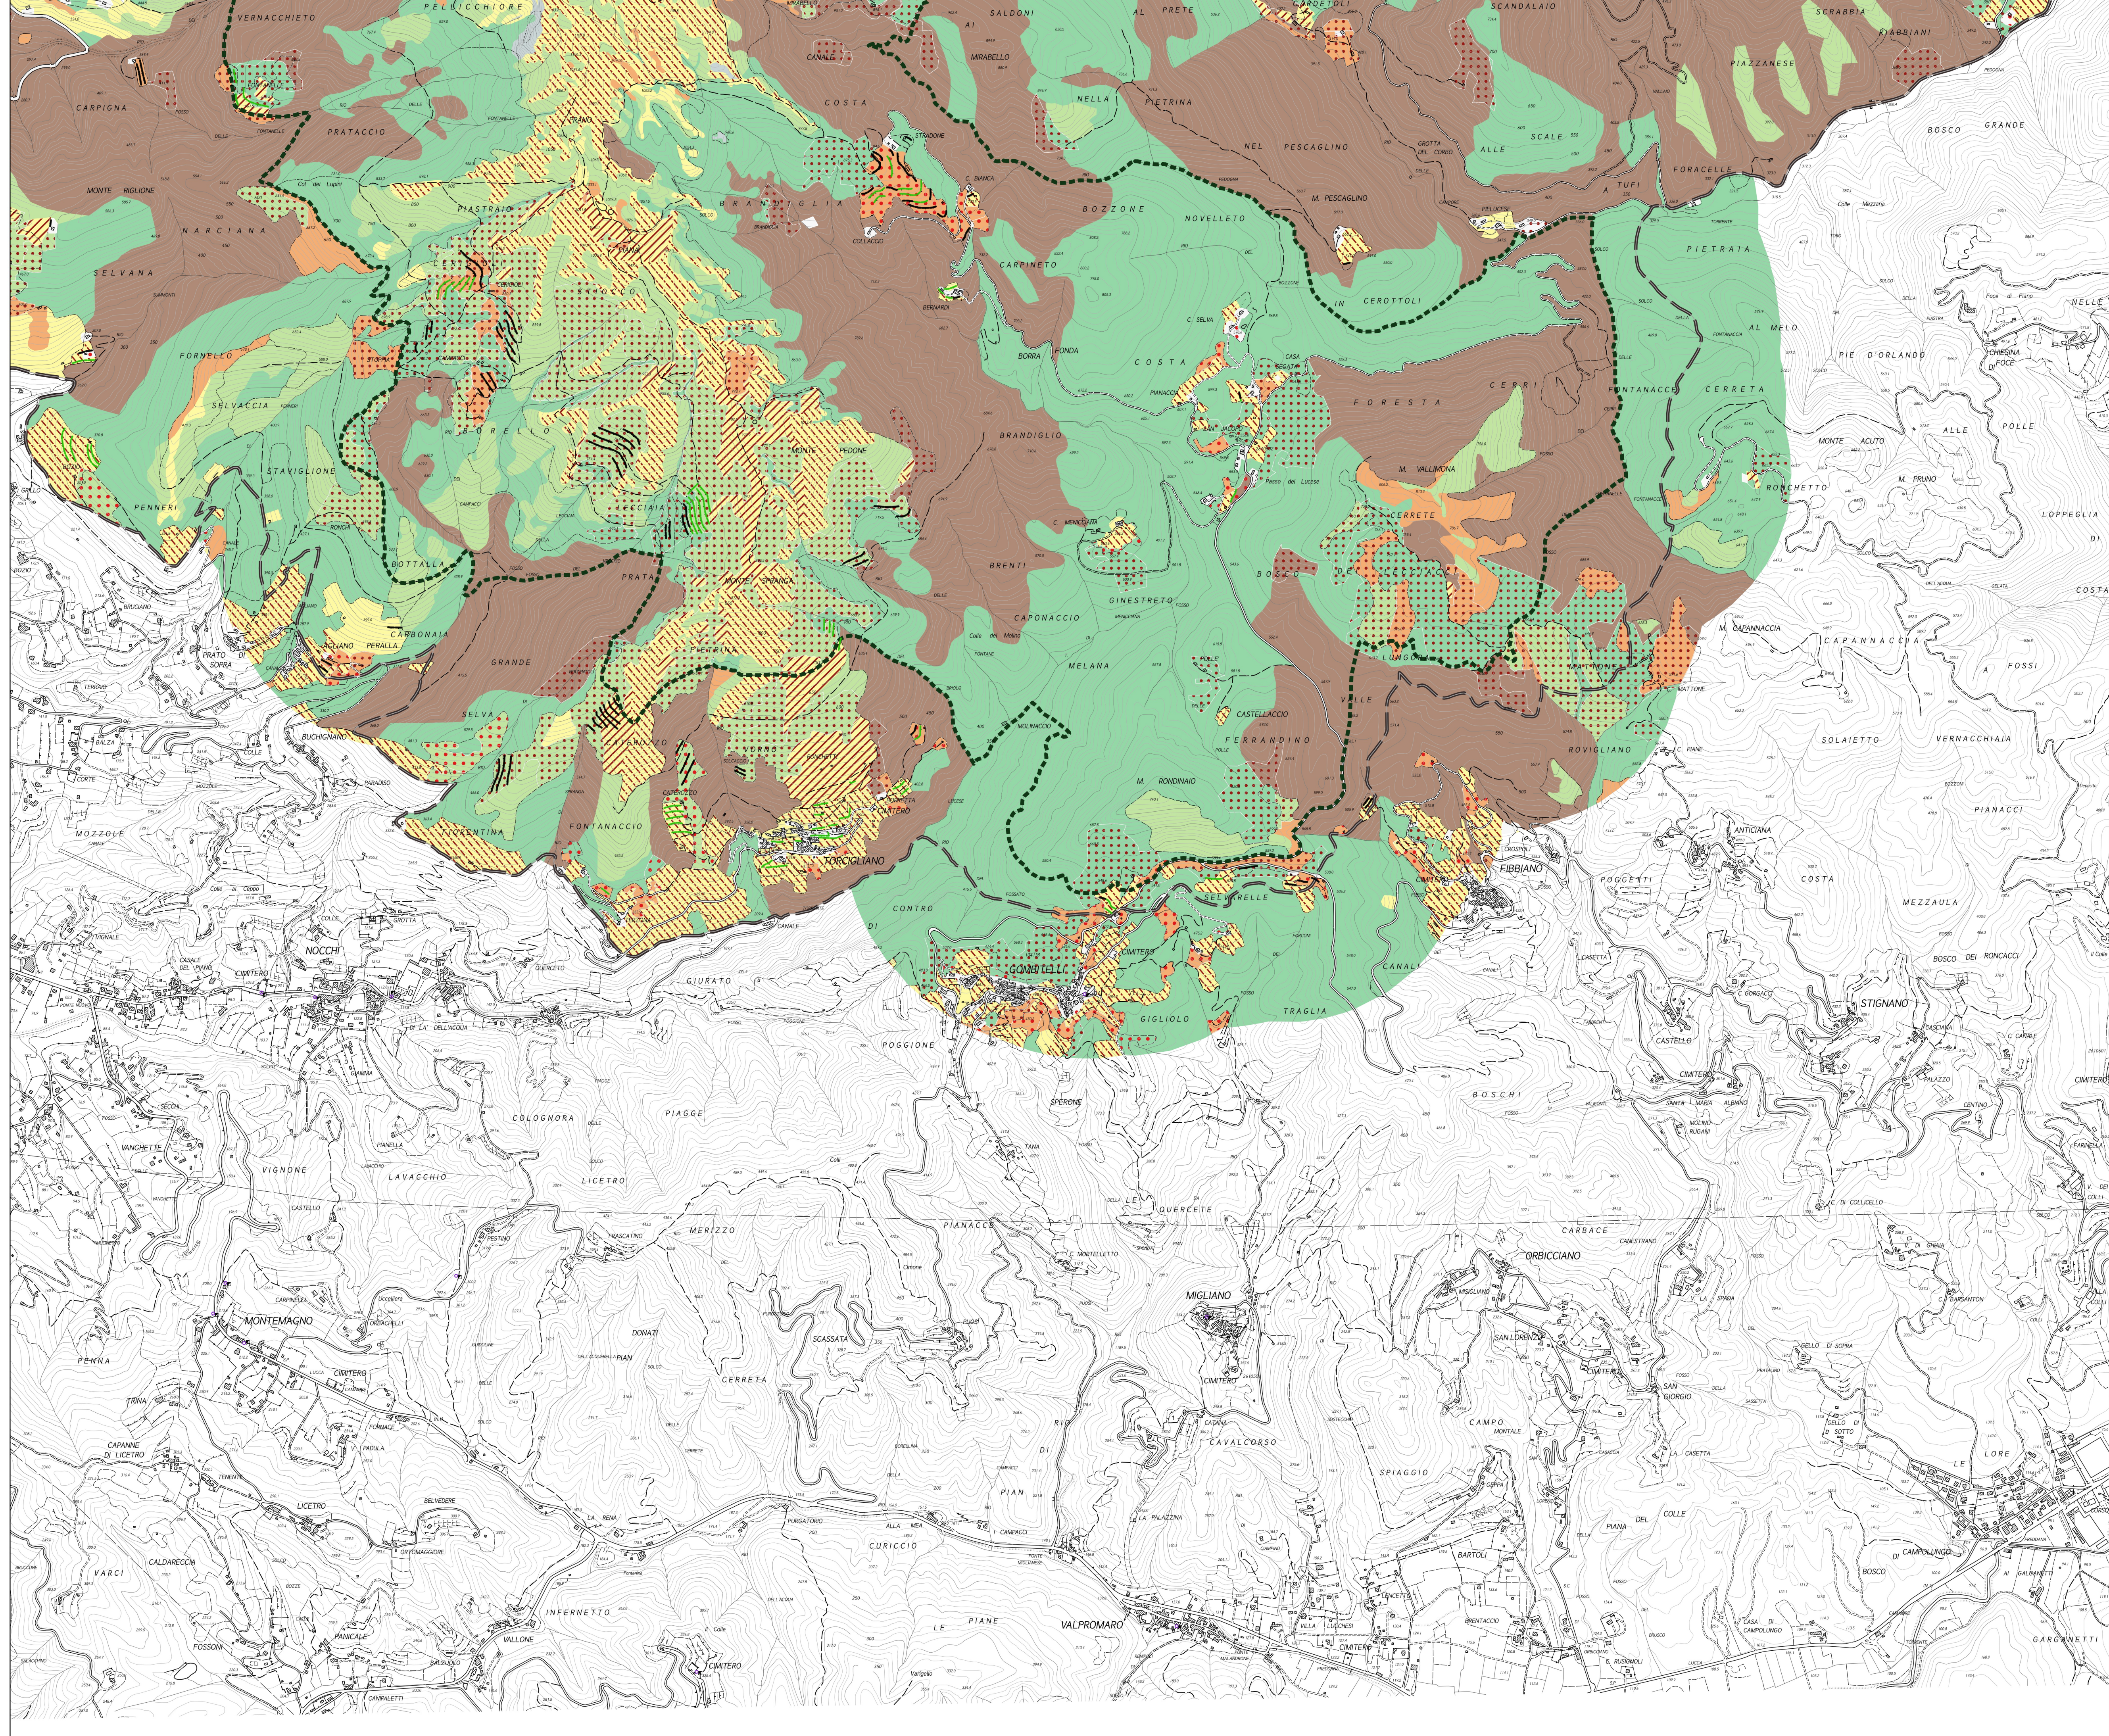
VERNACCHIETO
PELLICCHIORE
SALDONI
AL PRETE
SCANDALAIO
SCRABBIA
RIBBIANI
CARPIGNA
PRATACCIO
MIRABELLO
COSTA
NELLA
PIETRINA
PIAZZANESE
NEL PESCAGLINO
ALLE
SCALE
BOSCO GRANDE
MONTE RIGLIONE
PIASTRAIO
BRANCIGLIA
BOZZONE
NOVELLETO
M. PESCAGLINO
TUFI
FORACELLE
NARCIANA
SELVANA
CARPINETO
PIETRAIA
FORNELLO
CEROTTOLI
AL MELO
PIE D'ORLANDO
BORRA
FONDA
COSTA
FORESTA
CERRI
FONTANACCIO
CERRETA
SELVACCIA
MONTE ACUTO
ALLE
POLLE
STAVIGLIONE
MORELLO
BRANDIGLIO
M. VALLIMONA
M. PRUNO
BORCHETTO
PENNERI
CERRETE
LOPPEGLIA
BRENTI
BOTTALLA
GINESTRETO
CAPONACCIO
CARBONAIA
PERALLA
MELANA
M. CAPANNACCIA
CAPANNACCIA
FOSSI
PRATO SOPRA
GRANDE
SELVA
CASTELLACCIO
FERRANDINO
ROVIGLIANO
SOLAIETTO
VERNACCHIAIA
M. RONDINAIO
MOZZOLE
FONTANACCIO
CORSAGNA
ANTICIANA
FIBBIANO
POGGETTI
COSTA
MEZZAULA
CONTRO
TORCIGLIANO
CORSANICO
CANALI
BOSCO DEL RONCACCI
NOCCHI
GIURATO
GIGLIOLO
TRAGLIA
STIGNANO
POGGIONE
CASTELLO
BOSCHI
COLOGNORA
PIAGGE
CIMITERO
VANGHETTE
VIGNONE
LAVACCHIO
LICETRO
QUERCETE
MERIZZO
CARBACE
ORBICCIANO
MIGLIANO
MONTEMAGNO
DONATI
SCASSATA
SAN LORENZO
PENNA
CERRETA
SAN GIORGIO
CAPANNE DI LICETRO
DI
CAVALCORSO
CAMPO
SPIAGGIO
PIAN
LORE
LICETRO
COLLE
CURICCIO
PIANA DEL
CAMPOLUNGO
VARCI
CALDARECCIA
BARTOLI
INFERNETTO
BOSCO
PIANE
VALPROMARO
FOSSONI
PANICALE
VALLONE
CIMITERO
GARGANETTI